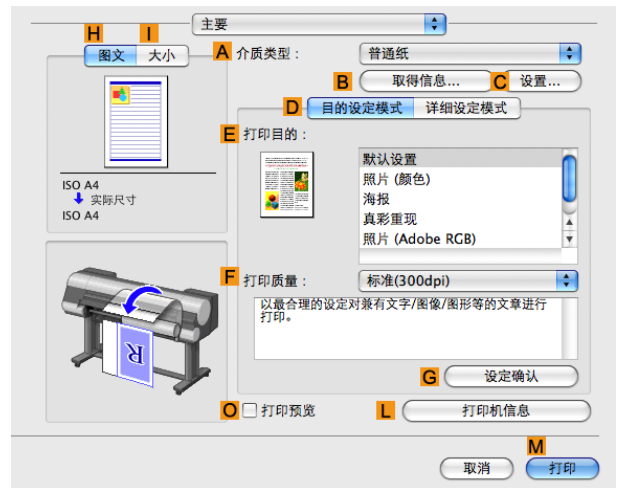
主要

H I
图文 大小

ISO A4
实际尺寸
ISO A4

A 介质类型： 普通纸

B 取得信息... C 设置...

D 目的设定模式 详细设定模式

E 打印目的：

默认设置
照片 (颜色)
海报
真彩重现
照片 (Adobe RGB)

F 打印质量： 标准(300dpi)

以最合理的设定对兼有文字/图像/图形等的文章进行打印。

G 设定确认

O 打印预览 L 打印机信息

M
取消 打印